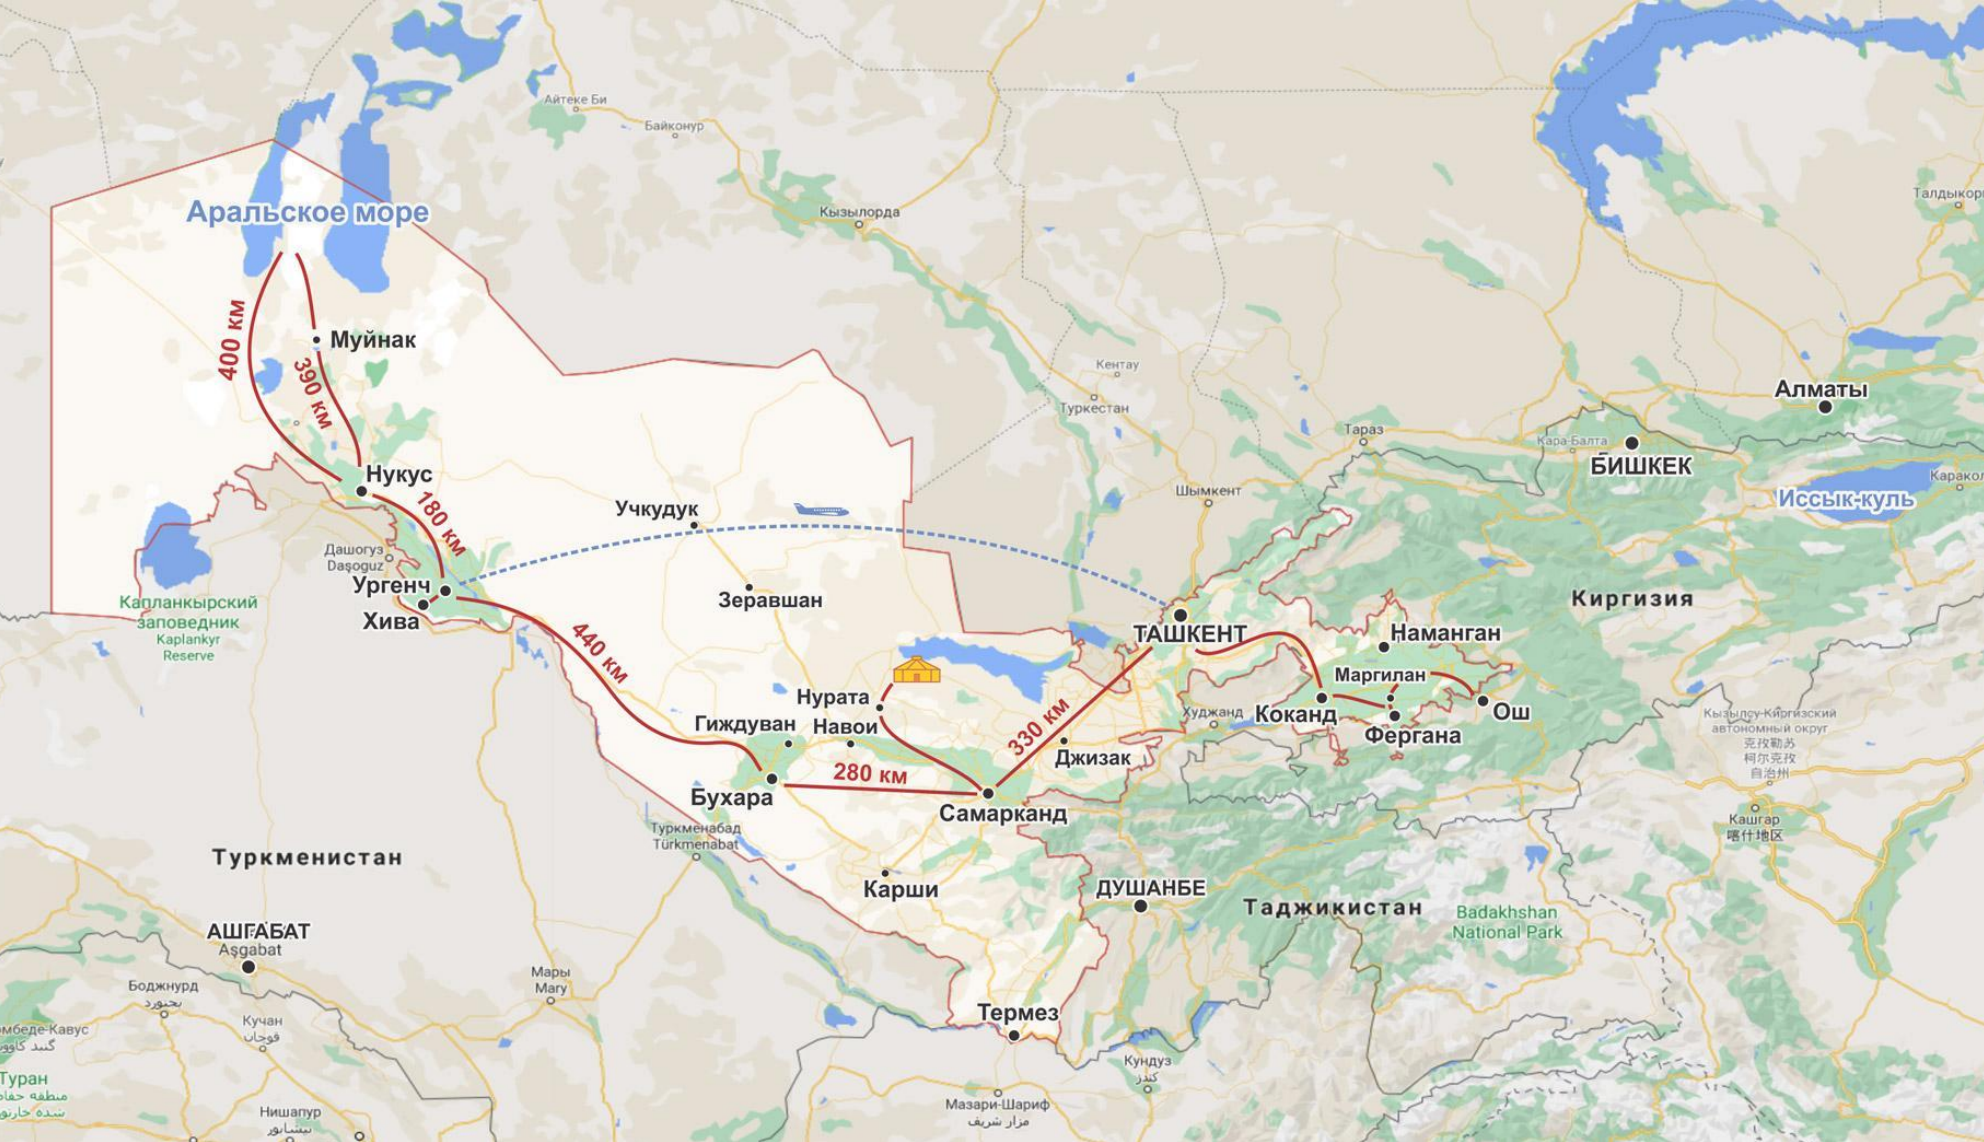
Айтеке Би
Байконур
Кызылорда
Аральское море
400 км
390 км
Муйнак
Нукус
180 км
Учкудук
Дашогуз
Daşoguz
Ургенч
Хива
Капланкырский заповедник
Kaplankyr Reserve
440 км
Зеравшан
Кентау
Туркестан
Тараз
Шымкент
Кара-Балта
Алматы
Талдыкорган
БИШКЕК
Иссык-куль
Каракол
Киргизия
ТАШКЕНТ
Наманган
Маргилан
Коканд
Худжанд
Фергана
Ош
Кызылсу-Киргизский автономный округ
克孜勒苏
柯尔克孜
自治州
Кашгар
喀什地区
330 км
Нурата
Навои
Гиждуван
Джизак
280 км
Бухара
Самарканд
Туркменабад
Türkmenabat
Туркменистан
Карши
ДУШАНБЕ
Таджикистан
Badakhshan National Park
АШГАБАТ
Aşgabat
Боджнурд
بجنورد
Мары
Mary
Кучан
قوچان
Гомбеде-Кавус
گنبد کاووس
Туран
منطقه حفاظت شده توران
Нишапур
نیشابور
Термез
Кундуз
کندز
Мазари-Шариф
مزار شریف